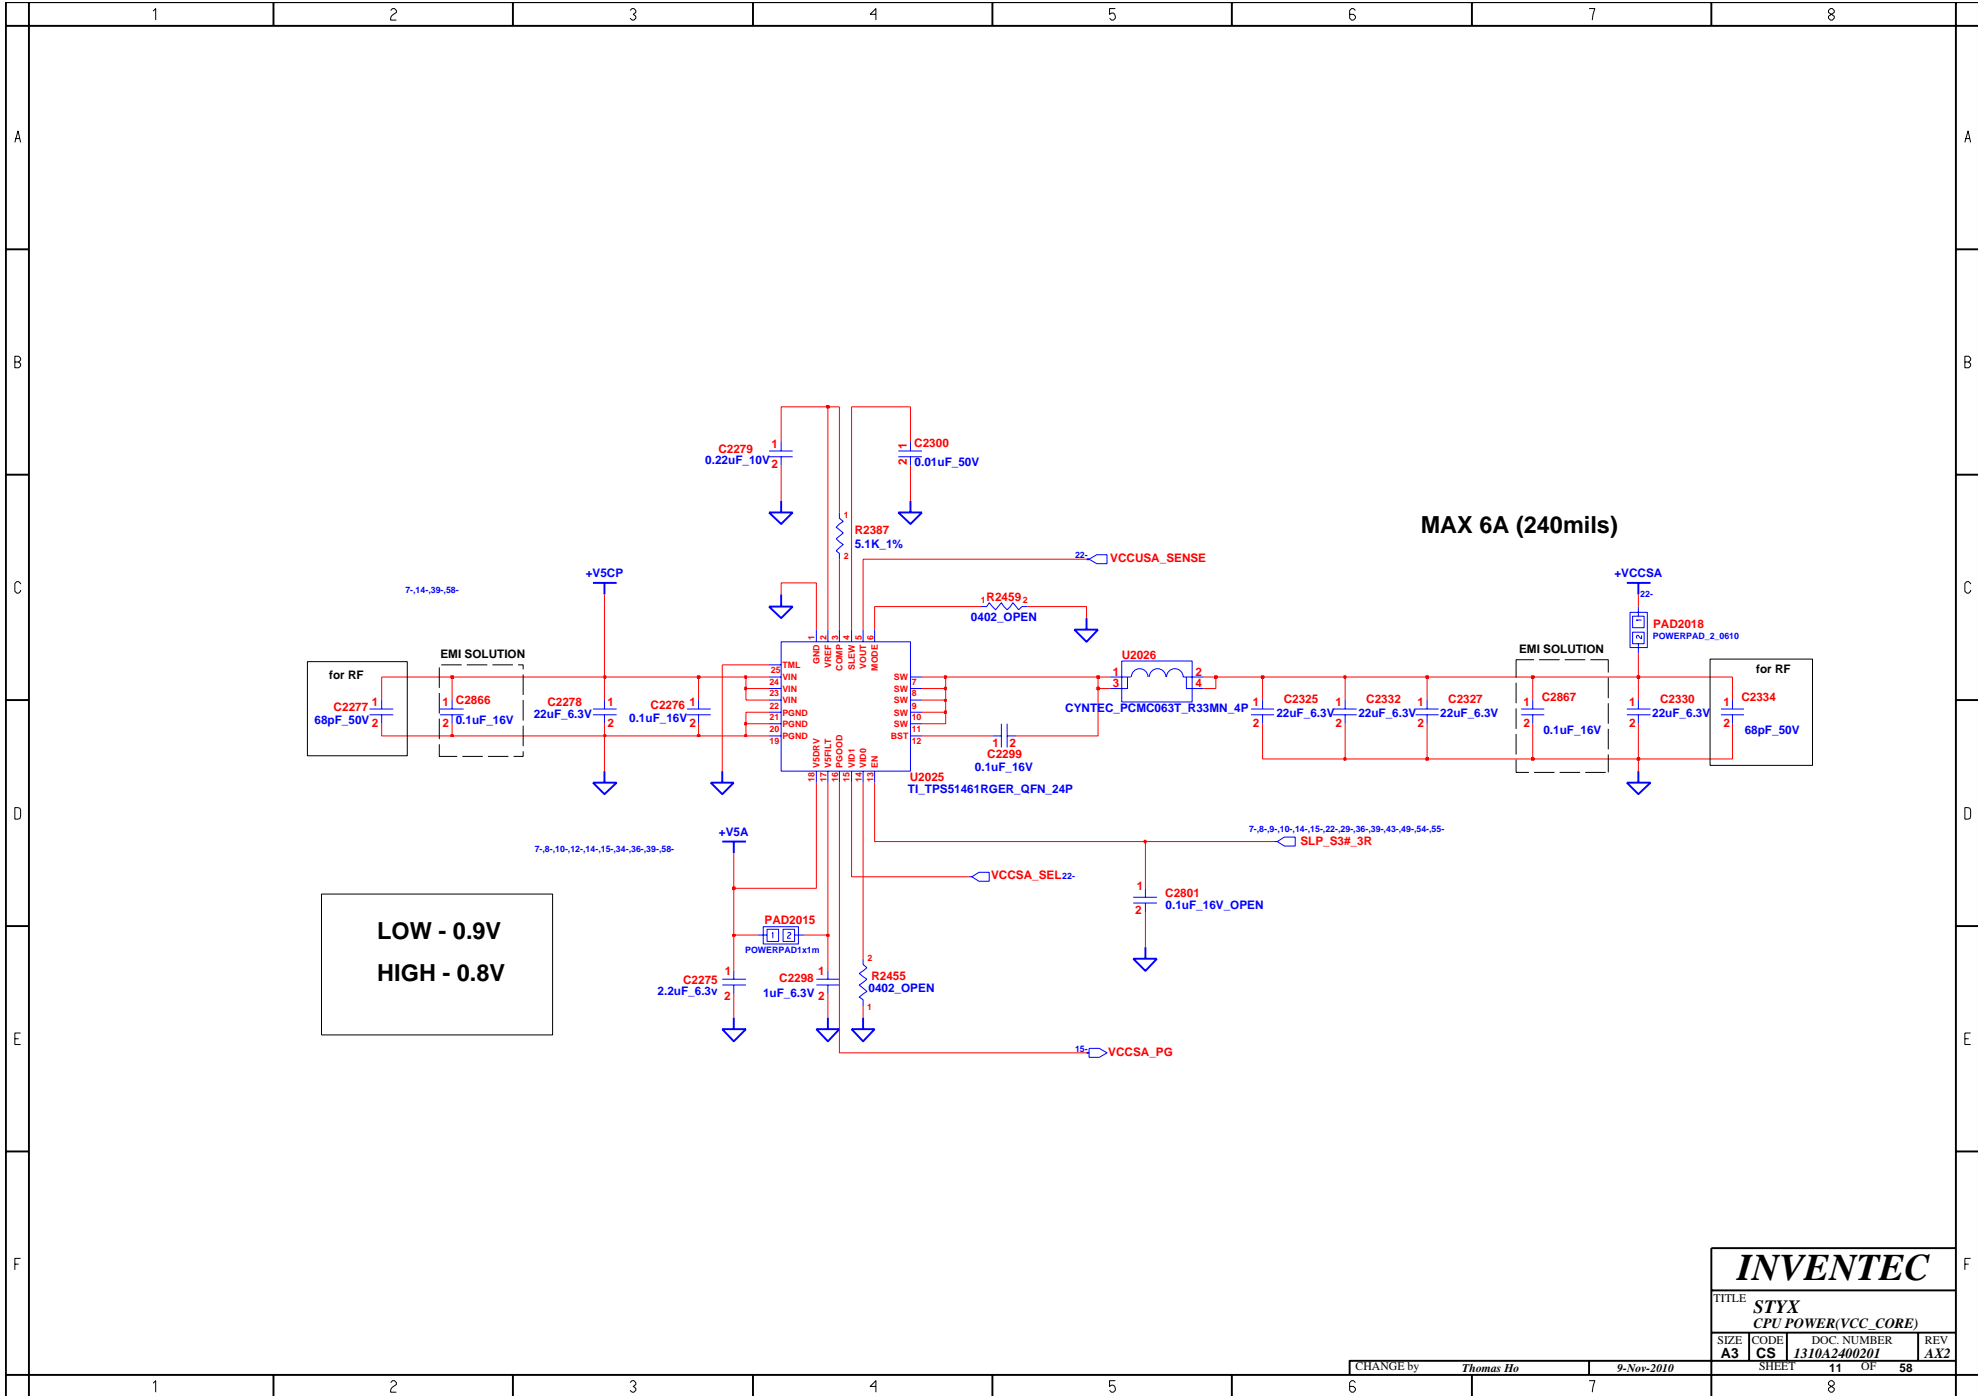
1 2 3 4 5 6 7 8

A B C D E F

MAX 6A (240mils)

C2279 0.22uF_10V
C2300 0.01uF_50V
R2387 5.1K_1%
22- VCCUSA_SENSE
+V5CP
7-,14-,39-,58-
R2459 0402_OPEN
+VCCSA 22-
PAD2018 POWERPAD_2_0610
for RF
EMI SOLUTION
C2277 68pF_50V
C2866 0.1uF_16V
C2278 22uF_6.3V
C2276 0.1uF_16V
GND VREF COMP SLEW VOUT MODE
TML VIN VIN VIN PGND PGND PGND
SW SW SW SW SW BST
VSDRV VSFILT PGOOD VID1 VID0 EN
U2025 TI_TPS51461RGER_QFN_24P
U2026 CYNTEC_PCMC063T_R33MN_4P
C2299 0.1uF_16V
C2325 22uF_6.3V
C2332 22uF_6.3V
C2327 22uF_6.3V
EMI SOLUTION
C2867 0.1uF_16V
C2330 22uF_6.3V
for RF
C2334 68pF_50V
+V5A
7-,8-,10-,12-,14-,15-,34-,36-,39-,58-
7-,8-,9-,10-,14-,15-,22-,29-,36-,39-,43-,49-,54-,55-
SLP_S3#_3R
VCCSA_SEL 22-
C2801 0.1uF_16V_OPEN
PAD2015 POWERPAD1x1m
C2275 2.2uF_6.3v
C2298 1uF_6.3V
R2455 0402_OPEN
15- VCCSA_PG

LOW - 0.9V
HIGH - 0.8V

INVENTEC
TITLE STYX
CPU POWER(VCC_CORE)
SIZE A3 CODE CS DOC. NUMBER 1310A2400201 REV AX2
CHANGE by Thomas Ho 9-Nov-2010 SHEET 11 OF 58